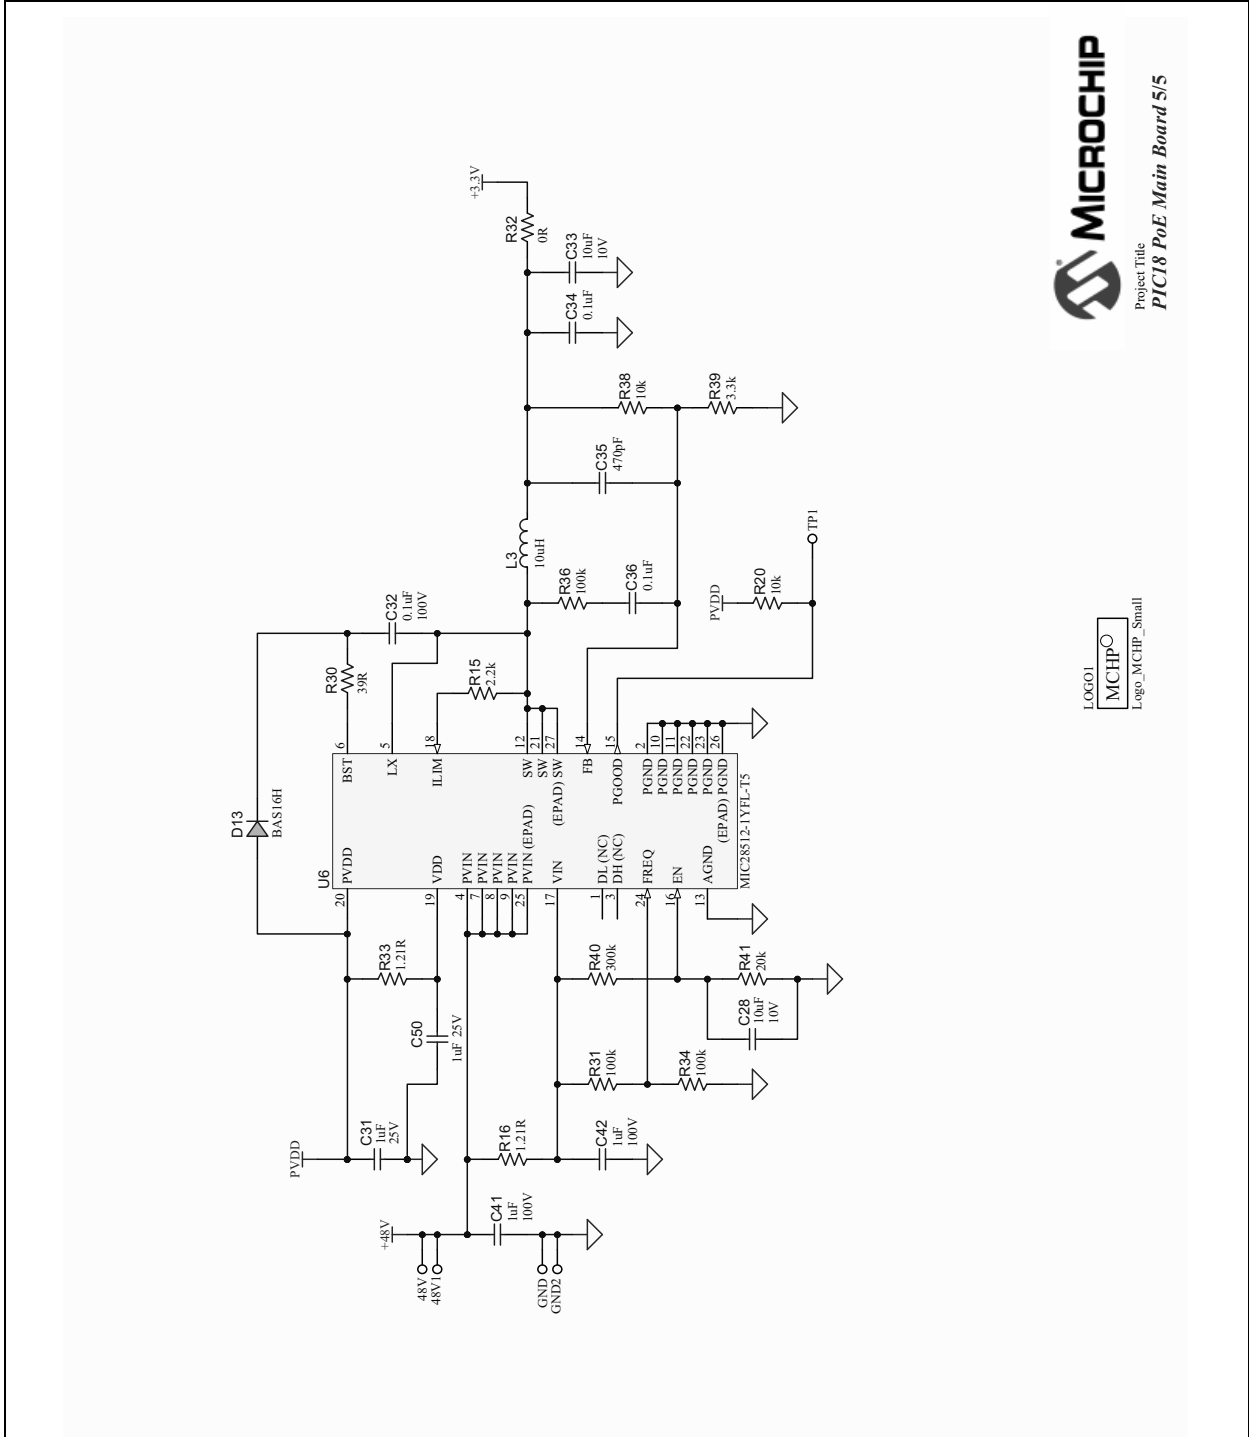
MICROCHIP

Project Title
PIC18 PoE Main Board 5/5

+3.3V
R32 0R
C33 10uF 10V
C34 0.1uF
R38 10k
R39 3.3k
C35 470pF
L3 10uH
R36 100k
C36 0.1uF
TP1
PVDD
R20 10k
C32 0.1uF 100V
R30 39R
R15 2.2k
D13 BAS16H
U6
6 BST
5 LX
18 ILIM
12 SW
21 SW
27 (EPAD) SW
14 FB
15 PGOOD
2 PGND
10 PGND
11 PGND
22 PGND
23 PGND
26 (EPAD) PGND
20 PVDD
19 VDD
4 PVIN
7 PVIN
8 PVIN
9 PVIN
25 PVIN (EPAD)
17 VIN
1 DL (NC)
3 DH (NC)
24 FREQ
16 EN
13 AGND
MIC28512-1YFL-T5

LOGO1
MCHP
Logo_MCHP_Small

R33 1.21R
C50 1uF 25V
R40 300k
R41 20k
C28 10uF 10V
R31 100k
R34 100k
PVDD
C31 1uF 25V
R16 1.21R
C42 1uF 100V
+48V
C41 1uF 100V
48V
48V1
GND
GND2